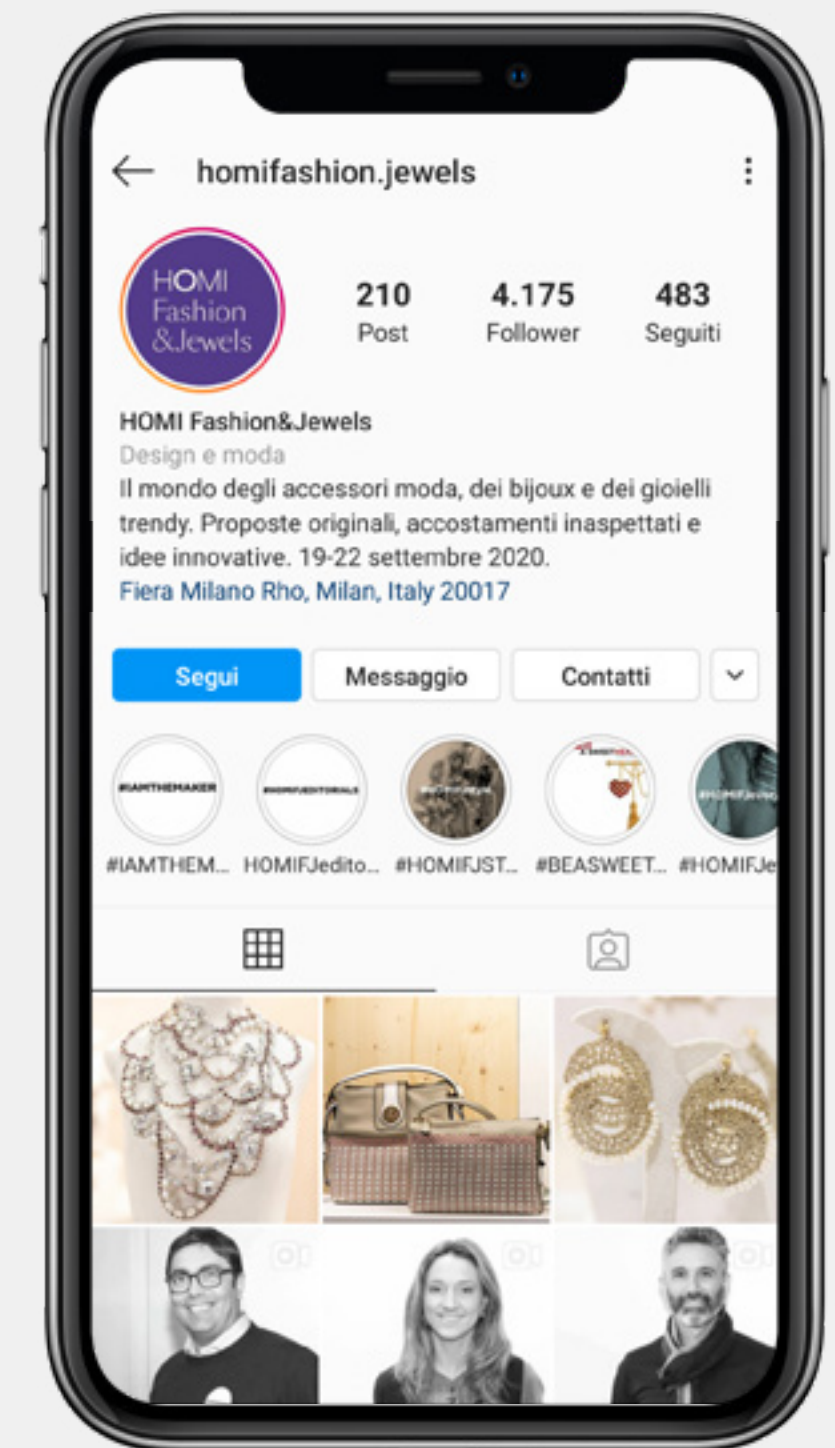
homifashion.jewels

HOMI Fashion &Jewels

210
Post

4.175
Follower

483
Seguiti

HOMI Fashion&Jewels
Design e moda
Il mondo degli accessori moda, dei bijoux e dei gioielli trendy. Proposte originali, accostamenti inaspettati e idee innovative. 19-22 settembre 2020.
Fiera Milano Rho, Milan, Italy 20017

Segui
Messaggio
Contatti

#IAMTHEMAKER
#HOMIFJEDITORIALS
#IAMTHEM...
HOMIFJedito...
#HOMIFJST...
#BEASWEET...
#HOMIFJe